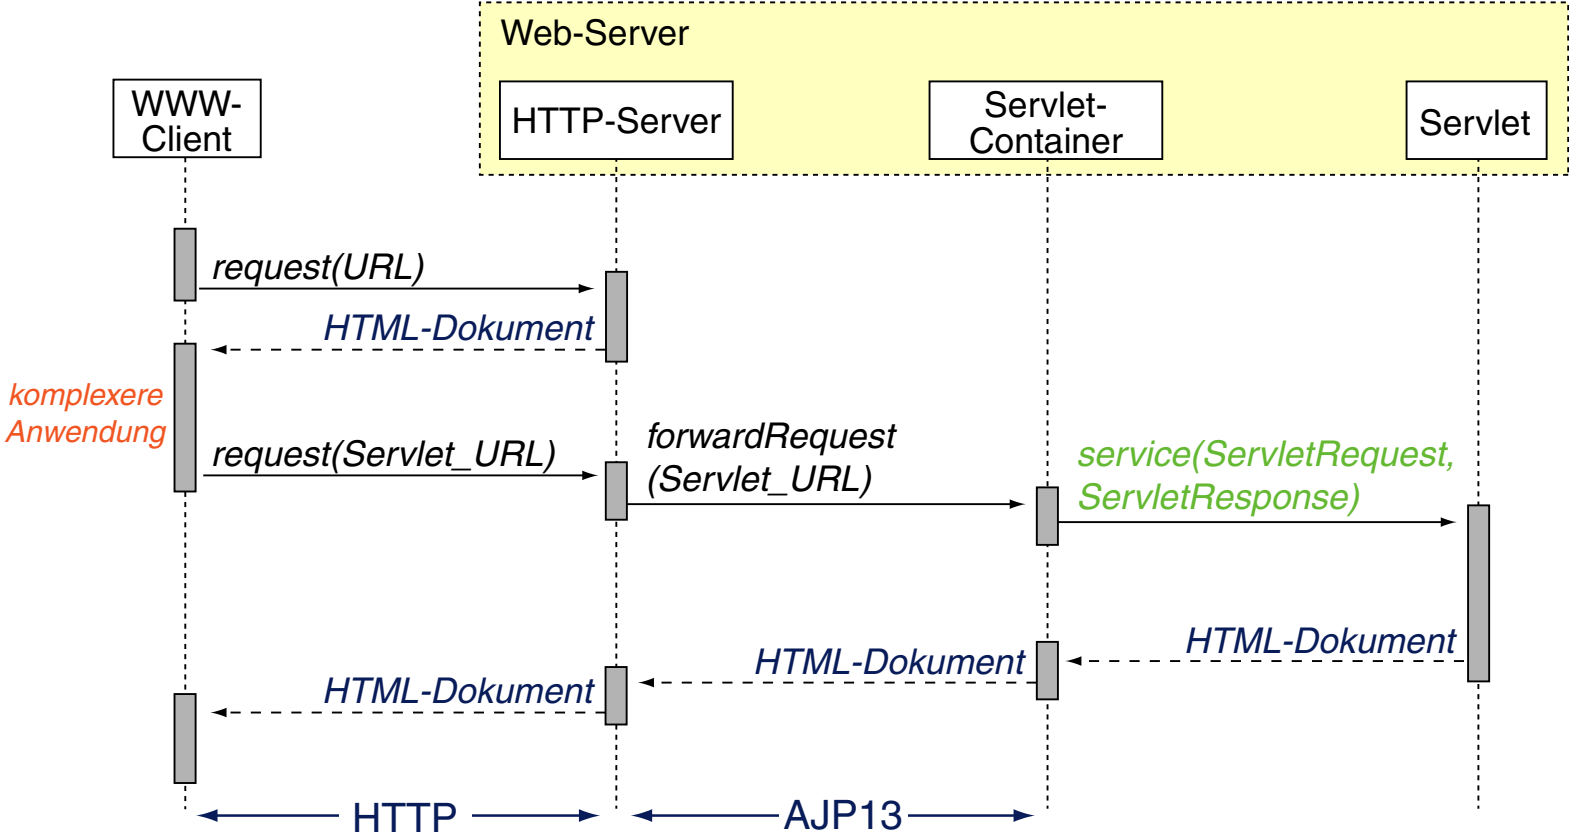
Web-Server

WWW-Client

HTTP-Server

Servlet-Container

Servlet

request(URL)

HTML-Dokument

komplexere Anwendung

request(Servlet_URL)

forwardRequest (Servlet_URL)

service(ServletRequest, ServletResponse)

HTML-Dokument

HTML-Dokument

HTML-Dokument

HTTP

AJP13